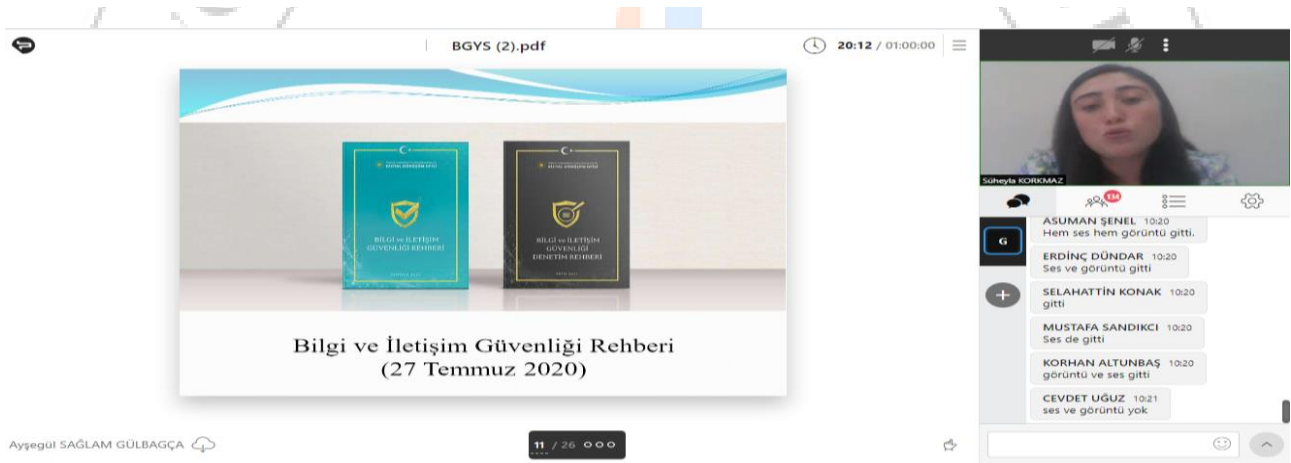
BGYS (2).pdf

20:12 / 01:00:00

BİLGİ ve İLETİŞİM GÜVENLİĞİ REHBERİ

BİLGİ ve İLETİŞİM GÜVENLİĞİ DENETİM REHBERİ

Bilgi ve İletişim Güvenliği Rehberi
(27 Temmuz 2020)

Ayşegül SAĞLAM GÜLBAĞÇA

11 / 26

Süheyla KORKMAZ

134

G

ASUMAN ŞENEL 10:20
Hem ses hem görüntü gitti.

ERDİNÇ DÜNDAR 10:20
Ses ve görüntü gitti

SELAHATTİN KONAK 10:20
gitti

MUSTAFA SANDIKCI 10:20
Ses de gitti

KORHAN ALTUNBAŞ 10:20
görüntü ve ses gitti

CEVDET UĞUZ 10:21
ses ve görüntü yok